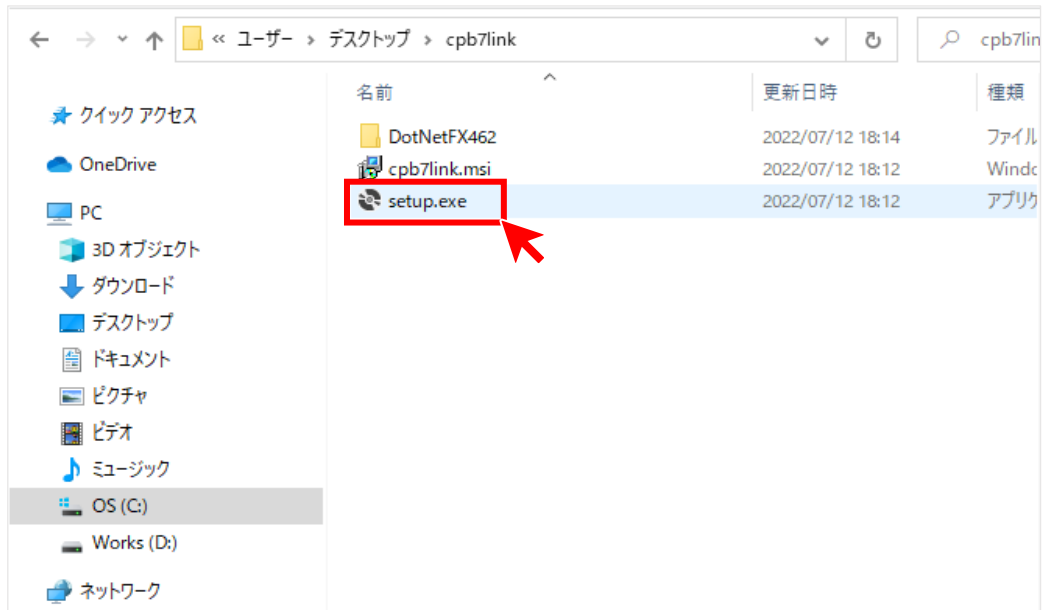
« ユーザー › デスクトップ › cpb7link

cpb7lin

名前

更新日時

種類

クイック アクセス

OneDrive

PC

3D オブジェクト

ダウンロード

デスクトップ

ドキュメント

ピクチャ

ビデオ

ミュージック

OS (C:)

Works (D:)

ネットワーク

| | | |
|---|---|---|
| DotNetFX462 | 2022/07/12 18:14 | ファイル |
| cpb7link.msi | 2022/07/12 18:12 | Windo |
| setup.exe | 2022/07/12 18:12 | アプリケ |